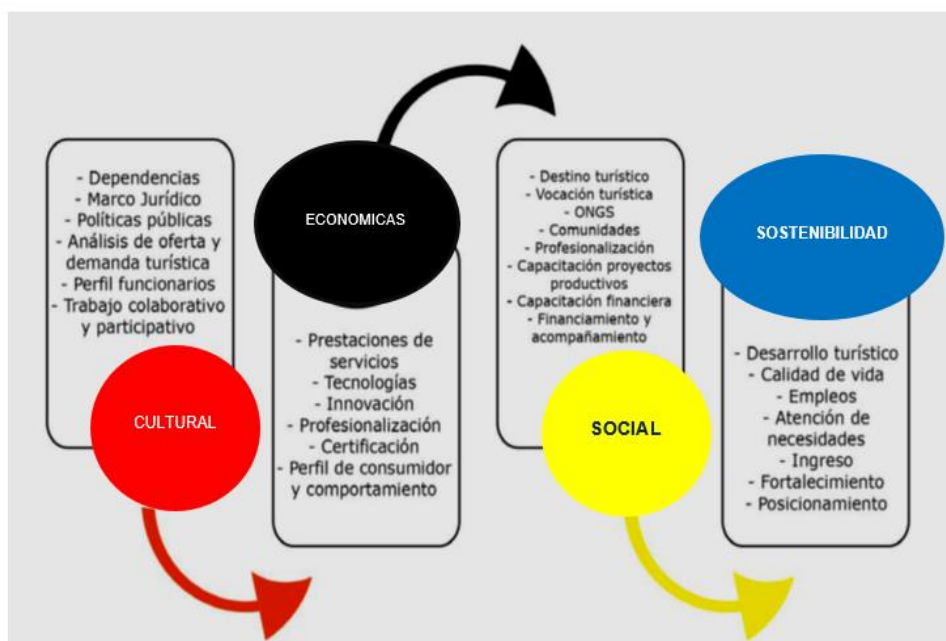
- Dependencias
- Marco Jurídico
- Políticas públicas
- Análisis de oferta y demanda turística
- Perfil funcionarios
- Trabajo colaborativo y participativo

CULTURAL

ECONOMICAS

- Prestaciones de servicios
- Tecnologías
- Innovación
- Profesionalización
- Certificación
- Perfil de consumidor y comportamiento

- Destino turístico
- Vocación turística
- ONGS
- Comunidades
- Profesionalización
- Capacitación proyectos productivos
- Capacitación financiera
- Financiamiento y acompañamiento

SOCIAL

SOSTENIBILIDAD

- Desarrollo turístico
- Calidad de vida
- Empleos
- Atención de necesidades
- Ingreso
- Fortalecimiento
- Posicionamiento